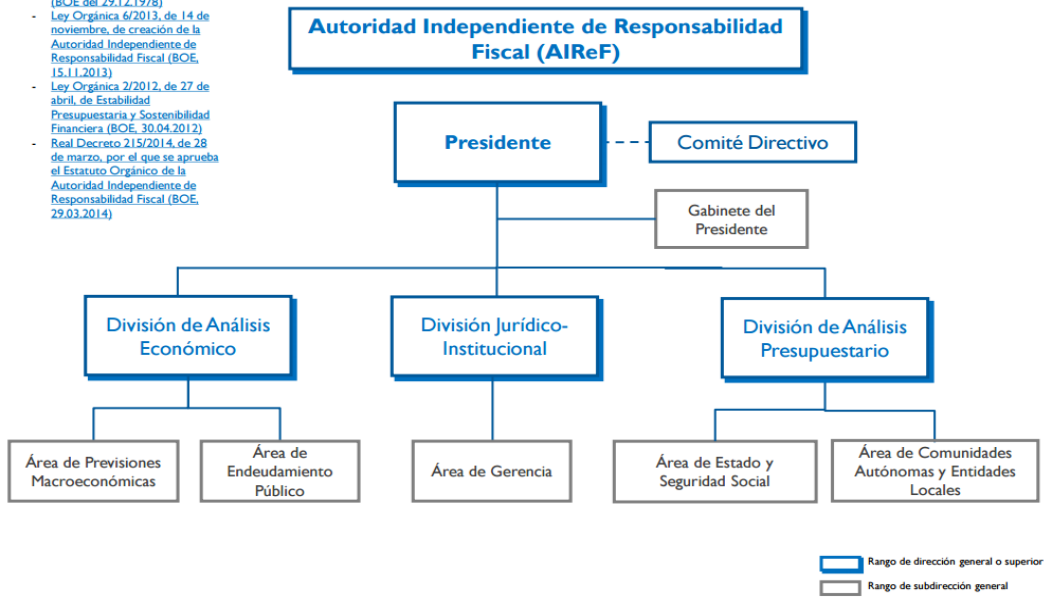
(BOE del 29.12.1978)
- Ley Orgánica 6/2013, de 14 de noviembre, de creación de la Autoridad Independiente de Responsabilidad Fiscal (BOE, 15.11.2013)
- Ley Orgánica 2/2012, de 27 de abril, de Estabilidad Presupuestaria y Sostenibilidad Financiera (BOE, 30.04.2012)
- Real Decreto 215/2014, de 28 de marzo, por el que se aprueba el Estatuto Orgánico de la Autoridad Independiente de Responsabilidad Fiscal (BOE, 29.03.2014)

Autoridad Independiente de Responsabilidad Fiscal (AIReF)

Presidente

Comité Directivo

Gabinete del Presidente

División de Análisis Económico

División Jurídico-Institucional

División de Análisis Presupuestario

Área de Previsiones Macroeconómicas

Área de Endeudamiento Público

Área de Gerencia

Área de Estado y Seguridad Social

Área de Comunidades Autónomas y Entidades Locales

Rango de dirección general o superior

Rango de subdirección general